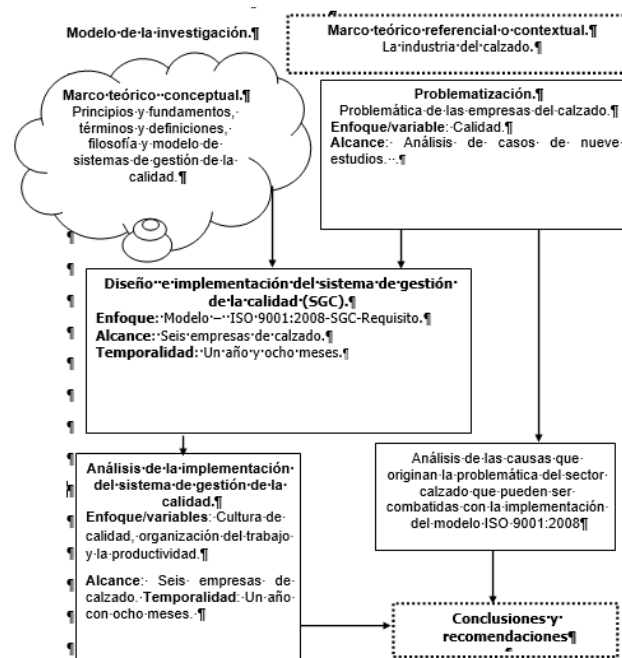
Modelo·de·la·investigación.¶

Marco·teórico·referencial·o·contextual.¶
La·industria·del·calzado.¶

Marco·teórico··conceptual.¶
Principios·y·fundamentos,· términos·y·definiciones,· filosofía·y·modelo·de· sistemas·de·gestión·de·la· calidad.¶

Problematización.¶
Problemática·de·las·empresas·del·calzado.¶
Enfoque/variable:·Calidad.¶
Alcance:· Análisis· de· casos· de· nueve· estudios.··.¶

Diseño··e·implementación·del·sistema·de·gestión· de·la·calidad·(SGC).¶
Enfoque:·Modelo·–·ISO·9001:2008-SGC-Requisito.¶
Alcance:·Seis·empresas·de·calzado.¶
Temporalidad:·Un·año·y·ocho·meses.¶

Análisis·de·la·implementación· del·sistema·de·gestión·de·la· calidad.¶
Enfoque/variables:·Cultura·de· calidad,·organización·del·trabajo· y·la·productividad.¶
Alcance:· Seis· empresas· de· calzado.·Temporalidad:·Un·año· con·ocho·meses.·¶

Análisis·de·las·causas·que· originan·la·problemática·del·sector· calzado·que·pueden·ser· combatidas·con·la·implementación· del·modelo·ISO·9001:2008¶

Conclusiones·y· recomendaciones¶